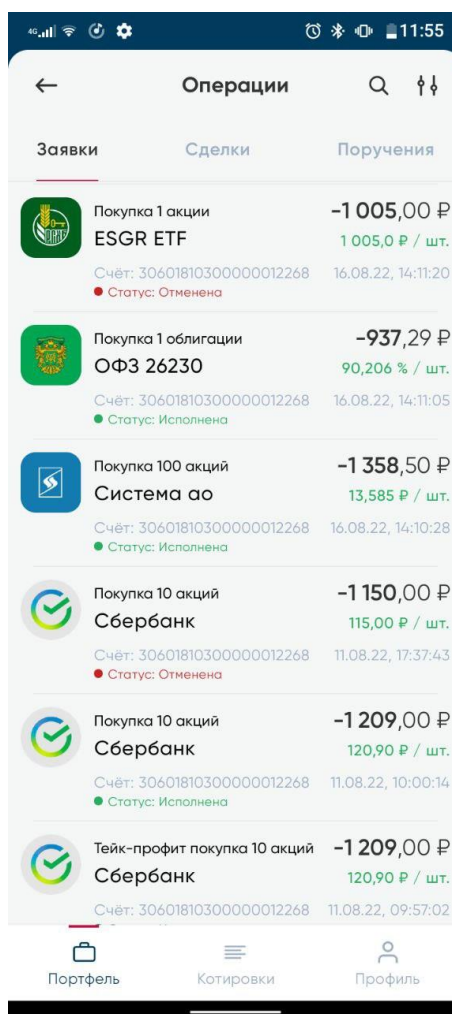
4G 11:55

← Операции

Заявки Сделки Поручения

Покупка 1 акции
ESGR ETF
-1 005,00 ₽
1 005,0 ₽ / шт.
Счёт: 30601810300000012268 16.08.22, 14:11:20
Статус: Отменена

Покупка 1 облигации
ОФЗ 26230
-937,29 ₽
90,206 % / шт.
Счёт: 30601810300000012268 16.08.22, 14:11:05
Статус: Исполнена

Покупка 100 акций
Система ао
-1 358,50 ₽
13,585 ₽ / шт.
Счёт: 30601810300000012268 16.08.22, 14:10:28
Статус: Исполнена

Покупка 10 акций
Сбербанк
-1 150,00 ₽
115,00 ₽ / шт.
Счёт: 30601810300000012268 11.08.22, 17:37:43
Статус: Отменена

Покупка 10 акций
Сбербанк
-1 209,00 ₽
120,90 ₽ / шт.
Счёт: 30601810300000012268 11.08.22, 10:00:14
Статус: Исполнена

Тейк-профит покупка 10 акций
Сбербанк
-1 209,00 ₽
120,90 ₽ / шт.
Счёт: 30601810300000012268 11.08.22, 09:57:02

Портфель Котировки Профиль